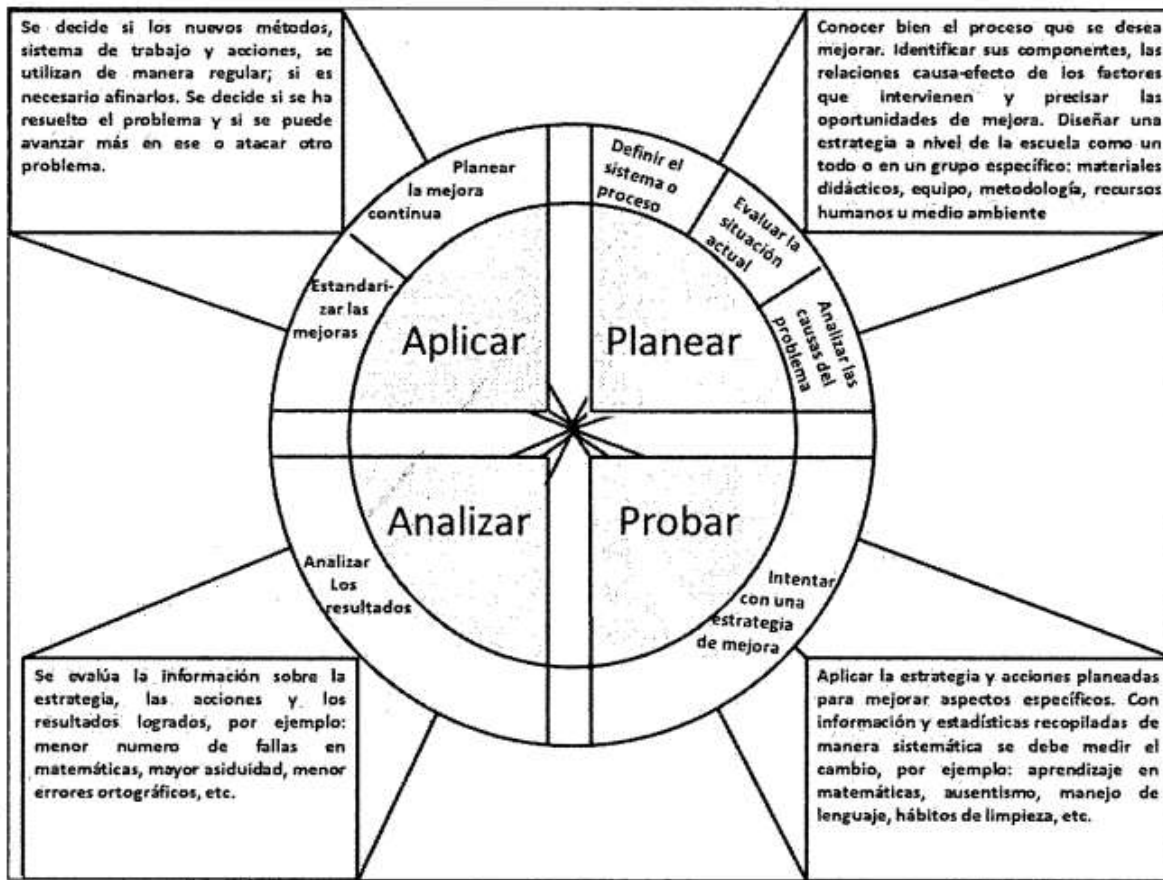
Se decide si los nuevos métodos, sistema de trabajo y acciones, se utilizan de manera regular; si es necesario afinarlos. Se decide si se ha resuelto el problema y si se puede avanzar más en ese o atacar otro problema.

Conocer bien el proceso que se desea mejorar. Identificar sus componentes, las relaciones causa-efecto de los factores que intervienen y precisar las oportunidades de mejora. Diseñar una estrategia a nivel de la escuela como un todo o en un grupo específico: materiales didácticos, equipo, metodología, recursos humanos u medio ambiente

Planear la mejora continua

Definir el sistema o proceso

Evaluar la situación actual

Analizar las causas del problema

Estandarizar las mejoras

Aplicar

Planear

Analizar

Probar

Analizar Los resultados

Intentar con una estrategia de mejora

Se evalúa la información sobre la estrategia, las acciones y los resultados logrados, por ejemplo: menor numero de fallas en matemáticas, mayor asiduidad, menor errores ortográficos, etc.

Aplicar la estrategia y acciones planeadas para mejorar aspectos específicos. Con información y estadísticas recopiladas de manera sistemática se debe medir el cambio, por ejemplo: aprendizaje en matemáticas, ausentismo, manejo de lenguaje, hábitos de limpieza, etc.